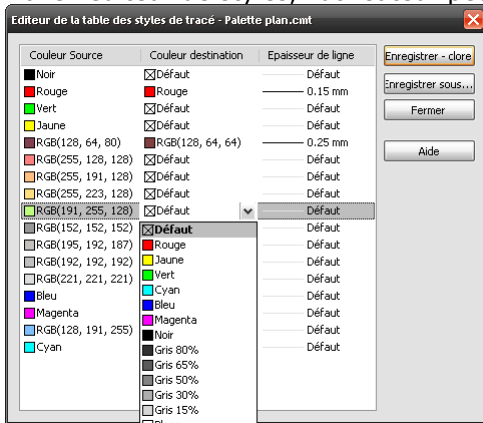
Editeur de la table des styles de tracé - Palette plan.cmt

| Couleur Source | Couleur destination | Epaisseur de ligne |
|---|---|---|
| Noir | ☒Défaut | Défaut |
| Rouge | Rouge | 0.15 mm |
| Vert | ☒Défaut | Défaut |
| Jaune | ☒Défaut | Défaut |
| RGB(128, 64, 80) | RGB(128, 64, 64) | 0.25 mm |
| RGB(255, 128, 128) | ☒Défaut | Défaut |
| RGB(255, 191, 128) | ☒Défaut | Défaut |
| RGB(255, 223, 128) | ☒Défaut | Défaut |
| RGB(191, 255, 128) | ☒Défaut | Défaut |
| RGB(152, 152, 152) | ☒Défaut | Défaut |
| RGB(195, 192, 187) | Rouge | Défaut |
| RGB(192, 192, 192) | Jaune | Défaut |
| RGB(221, 221, 221) | Vert | Défaut |
| Bleu | Cyan | Défaut |
| Magenta | Bleu | Défaut |
| RGB(128, 191, 255) | Magenta | Défaut |
| Cyan | Noir | Défaut |
| | Gris 80% | |
| | Gris 65% | |
| | Gris 50% | |
| | Gris 30% | |
| | Gris 15% | |

Enregistrer - clore
Enregistrer sous...
Fermer
Aide